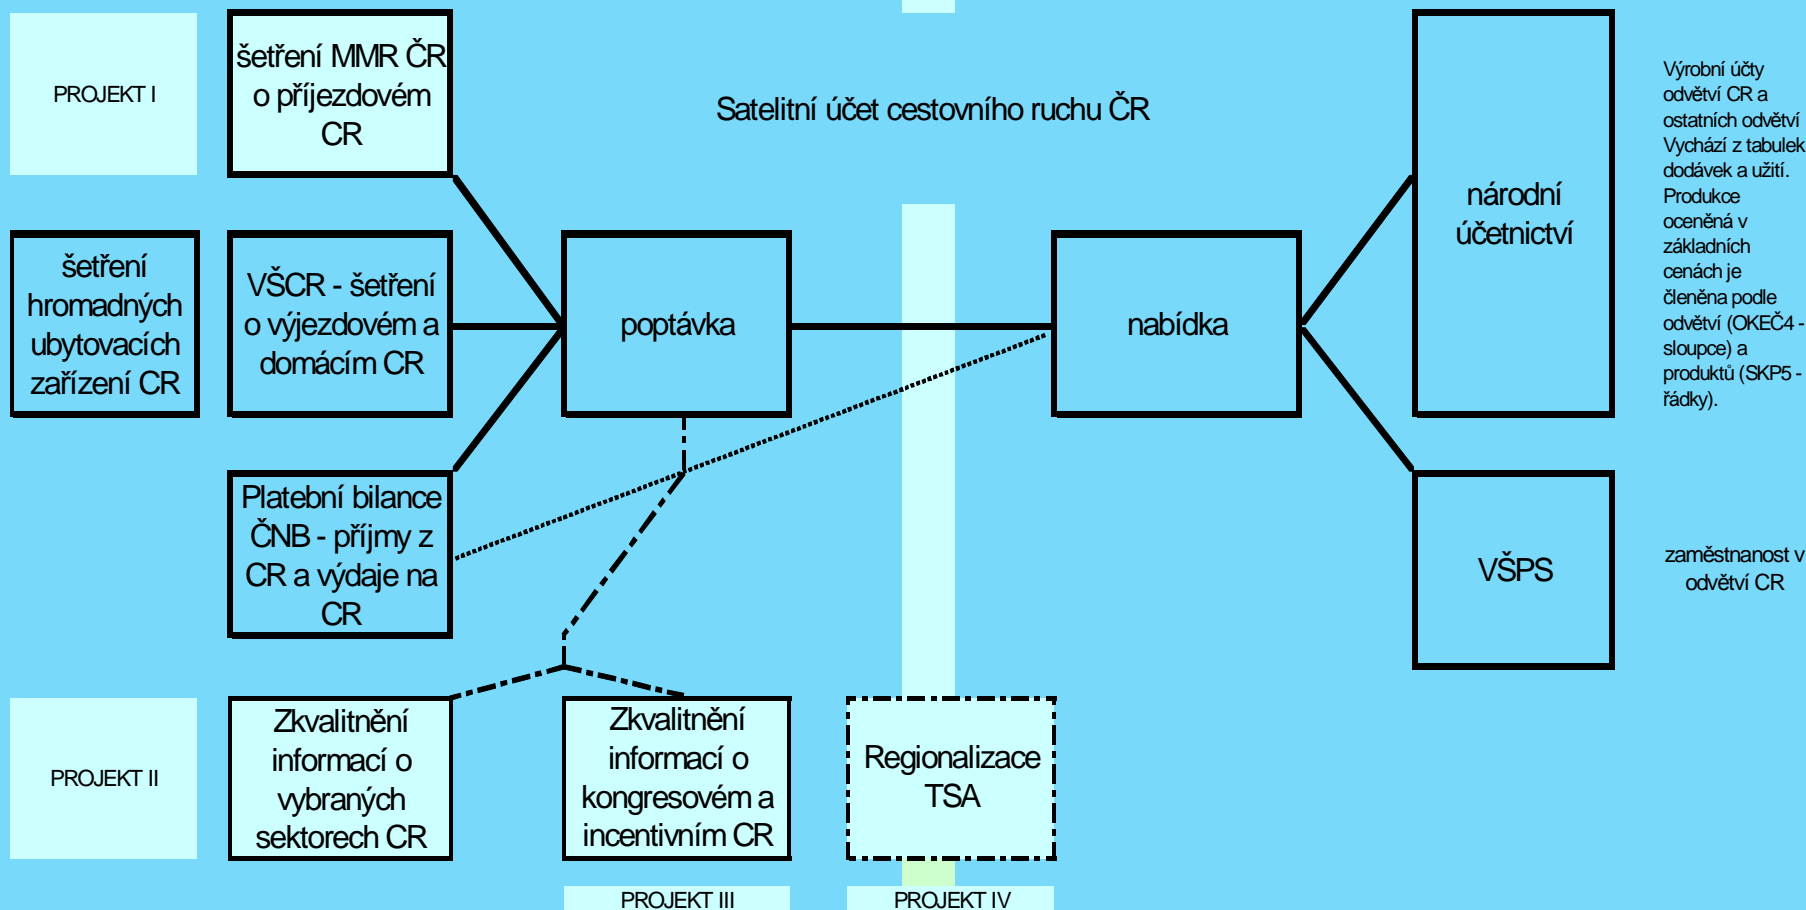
PROJEKT I

šetření MMR ČR o příjezdovém CR

Satelitní účet cestovního ruchu ČR

národní účetnictví

Výrobní účty odvětví CR a ostatních odvětví Vychází z tabulek dodávek a užití. Produkce oceněná v základních cenách je členěna podle odvětví (OKEČ4 - sloupce) a produktů (SKP5 - řádky).

šetření hromadných ubytovacích zařízení CR

VŠCR - šetření o výjezdovém a domácím CR

poptávka

nabídka

Platební bilance ČNB - příjmy z CR a výdaje na CR

VŠPS

zaměstnanost v odvětví CR

PROJEKT II

Zkvalitnění informací o vybraných sektorech CR

Zkvalitnění informací o kongresovém a incentivním CR

Regionalizace TSA

PROJEKT III

PROJEKT IV